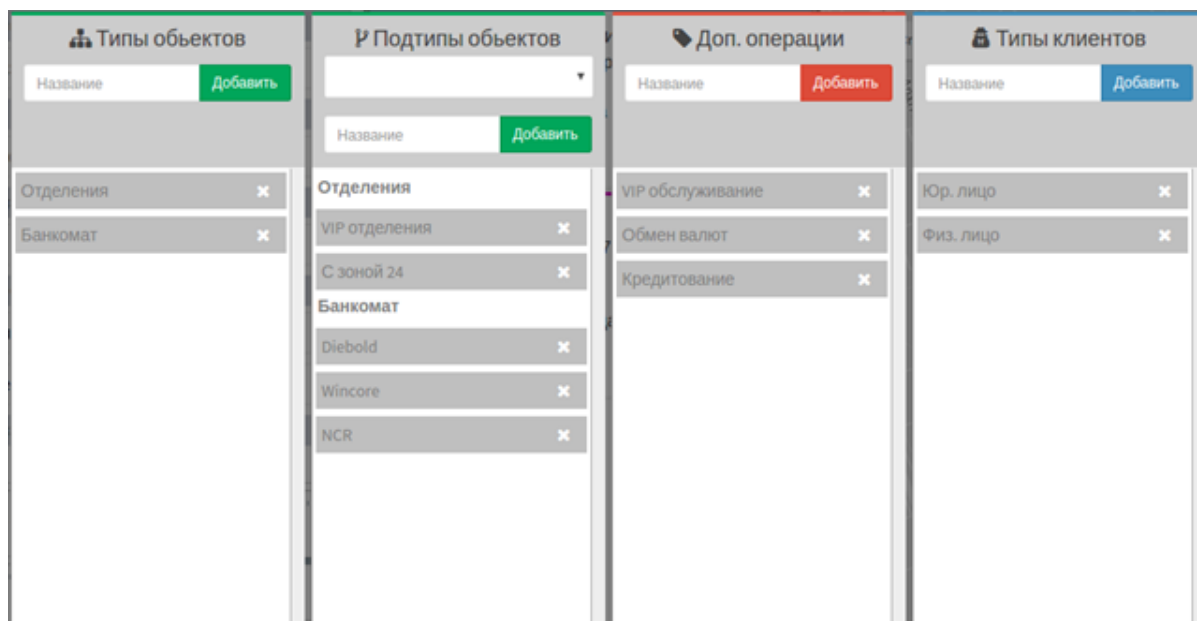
Типы обьектов
Название Добавить
Отделения ✖
Банкомат ✖

Подтипы обьектов
▾
Название Добавить
Отделения
VIP отделения ✖
С зоной 24 ✖
Банкомат
Diebold ✖
Wincore ✖
NCR ✖

Доп. операции
Название Добавить
VIP обслуживание ✖
Обмен валют ✖
Кредитование ✖

Типы клиентов
Название Добавить
Юр. лицо ✖
Физ. лицо ✖